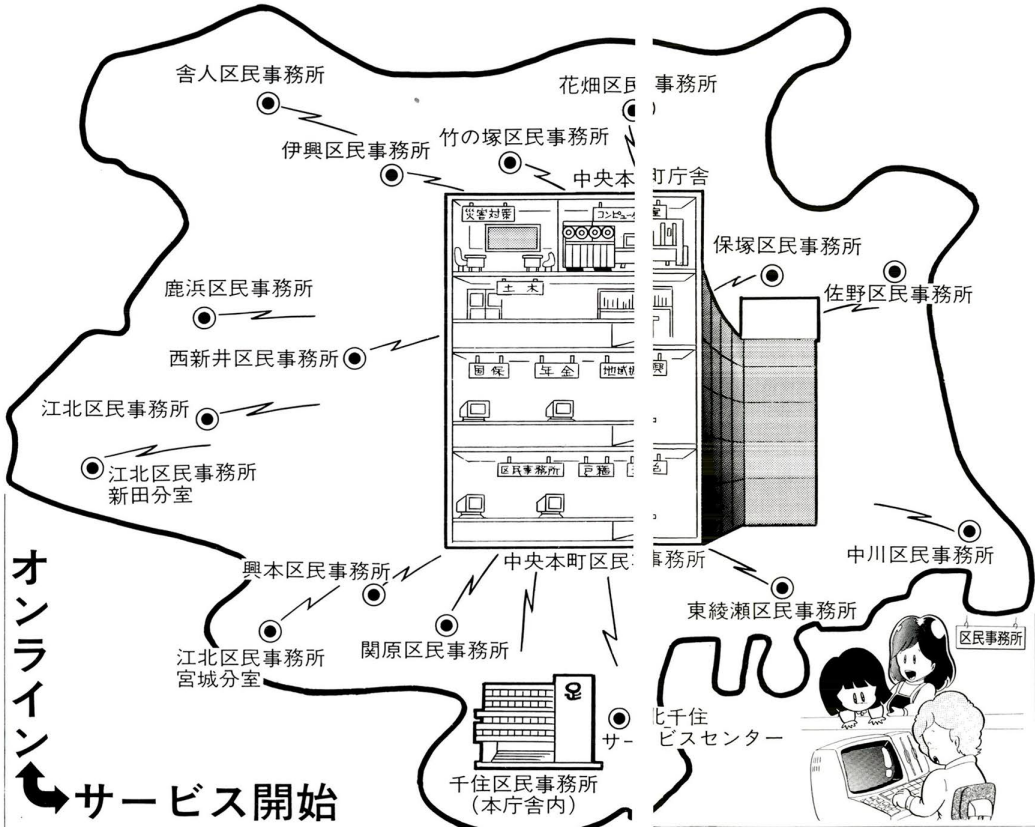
舎人区民事務所

花畑区民事務所

竹の塚区民事務所

伊興区民事務所

中央本町庁舎

災害対策

コンピュータ室

保塚区民事務所

佐野区民事務所

鹿浜区民事務所

土木

西新井区民事務所

国保

年金

地域振興

江北区民事務所

江北区民事務所
新田分室

区民事務所

戸籍

中川区民事務所

興本区民事務所

中央本町区民事務所

東綾瀬区民事務所

関原区民事務所

区民事務所

江北区民事務所
宮城分室

北千住
サービスセンター

千住区民事務所
(本庁舎内)

オンライン
サービス開始